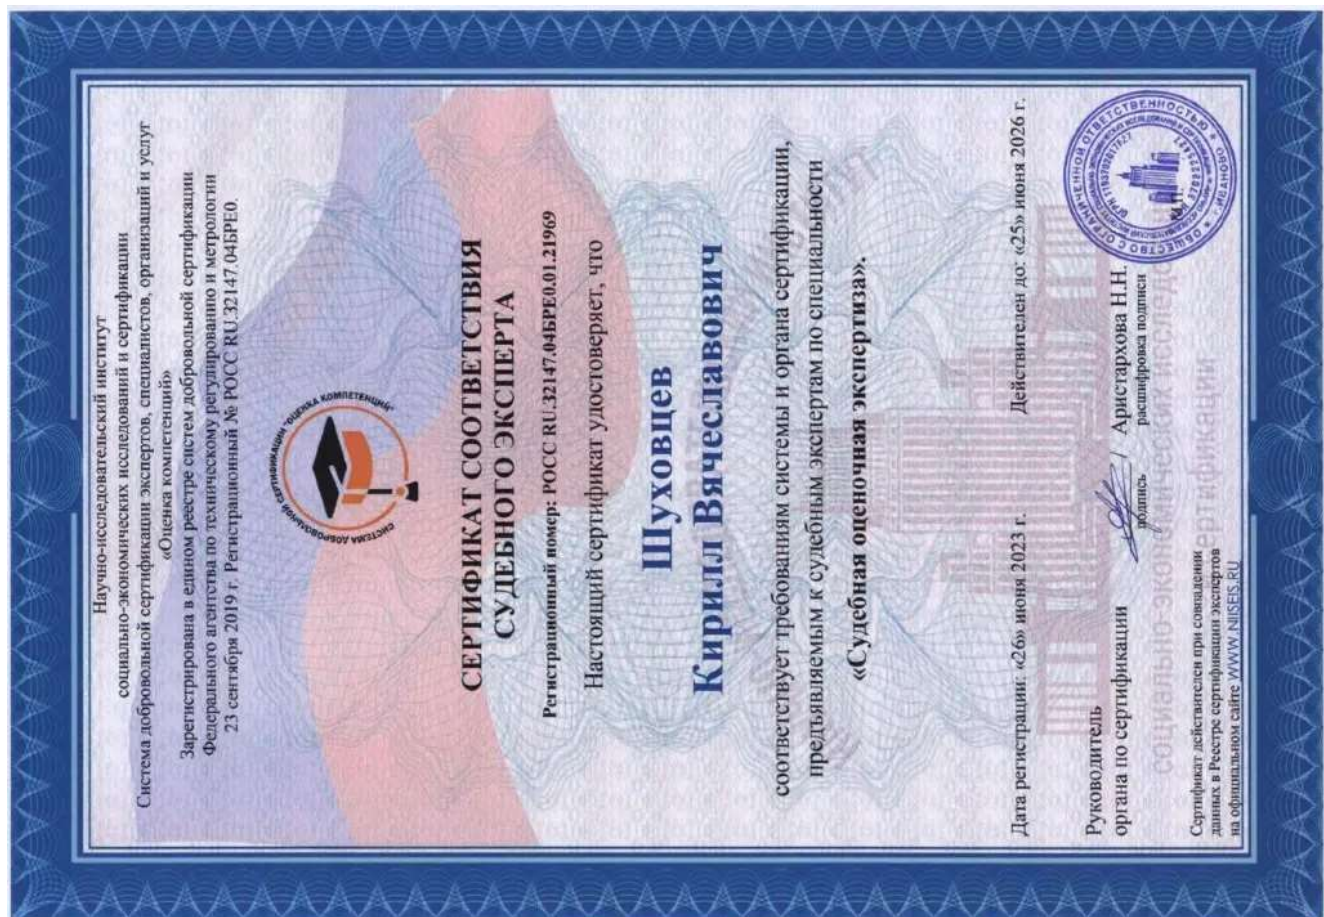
Научно-исследовательский институт
социально-экономических исследований и сертификации
Система добровольной сертификации экспертов, специалистов, организаций и услуг
«Оценка компетенций»
Зарегистрирована в едином реестре систем добровольной сертификации
Федерального агентства по техническому регулированию и метрологии
23 сентября 2019 г. Регистрационный № РОСС RU.32147.04БРЕ0

СИСТЕМА ДОБРОВОЛЬНОЙ СЕРТИФИКАЦИИ "ОЦЕНКА КОМПЕТЕНЦИЙ"

СЕРТИФИКАТ СООТВЕТСТВИЯ
СУДЕБНОГО ЭКСПЕРТА

Регистрационный номер: РОСС RU.32147.04БРЕ0.01.21969

Настоящий сертификат удостоверяет, что

Шуховцев
Кирилл Вячеславович

соответствует требованиям системы и органа сертификации,
предъявляемым к судебным экспертам по специальности
«Судебная оценочная экспертиза».

Дата регистрации: «26» июня 2023 г.     Действителен до: «25» июня 2026 г.

Руководитель
органа по сертификации     подпись     Аристархова Н.Н.
расшифровка подписи

Сертификат действителен при совпадении данных в Реестре сертификации экспертов на официальном сайте WWW.NIISEIS.RU

социально-экономических исследований и сертификации

ОБЩЕСТВО С ОГРАНИЧЕННОЙ ОТВЕТСТВЕННОСТЬЮ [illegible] ИВАНОВО